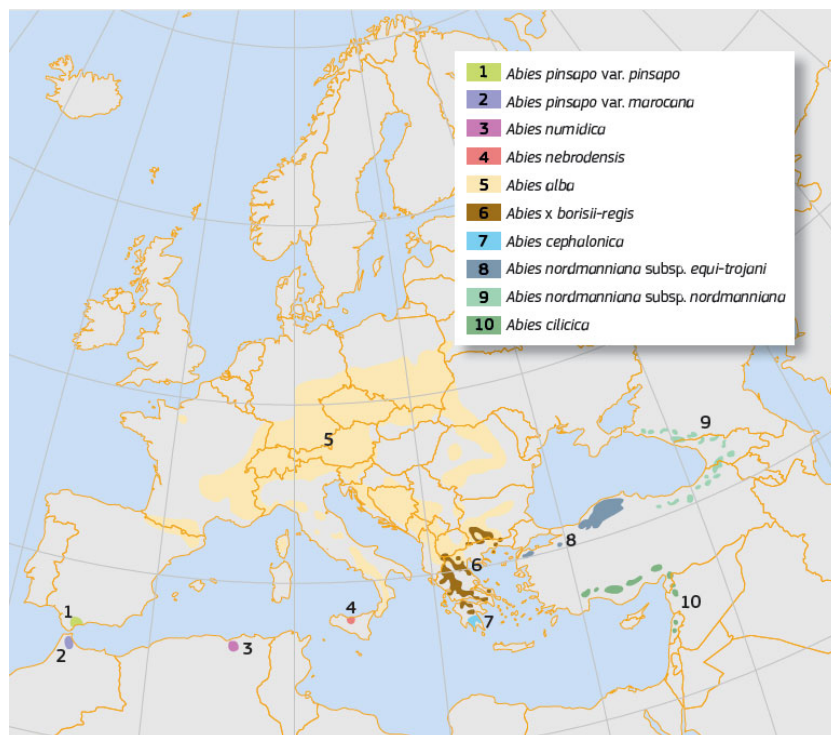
1 *Abies pinsapo* var. *pinsapo*
2 *Abies pinsapo* var. *marocana*
3 *Abies numidica*
4 *Abies nebrodensis*
5 *Abies alba*
6 *Abies* x *borisii-regis*
7 *Abies cephalonica*
8 *Abies nordmanniana* subsp. *equi-trojani*
9 *Abies nordmanniana* subsp. *nordmanniana*
10 *Abies cilicica*

9
5
8
6
1
4
10
7
2
3